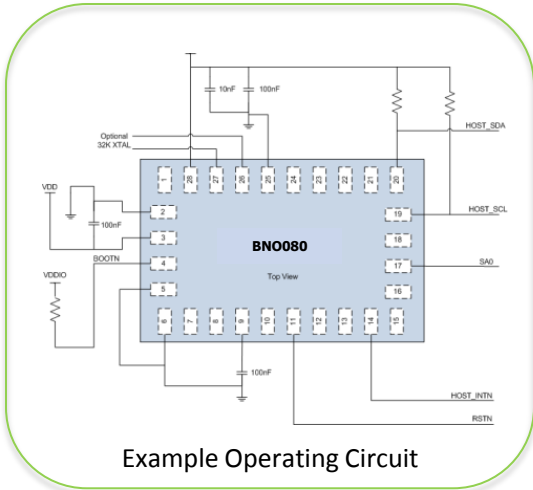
10nF
100nF
Optional
32K XTAL
HOST_SDA
1
28
27
26
25
24
23
22
21
20
VDD
2
100nF
19
HOST_SCL
3
BNO080
18
BOOTN
4
17
SA0
VDDIO
Top View
5
16
6
7
8
9
10
11
12
13
14
15
100nF
HOST_INTN
RSTN
Example Operating Circuit